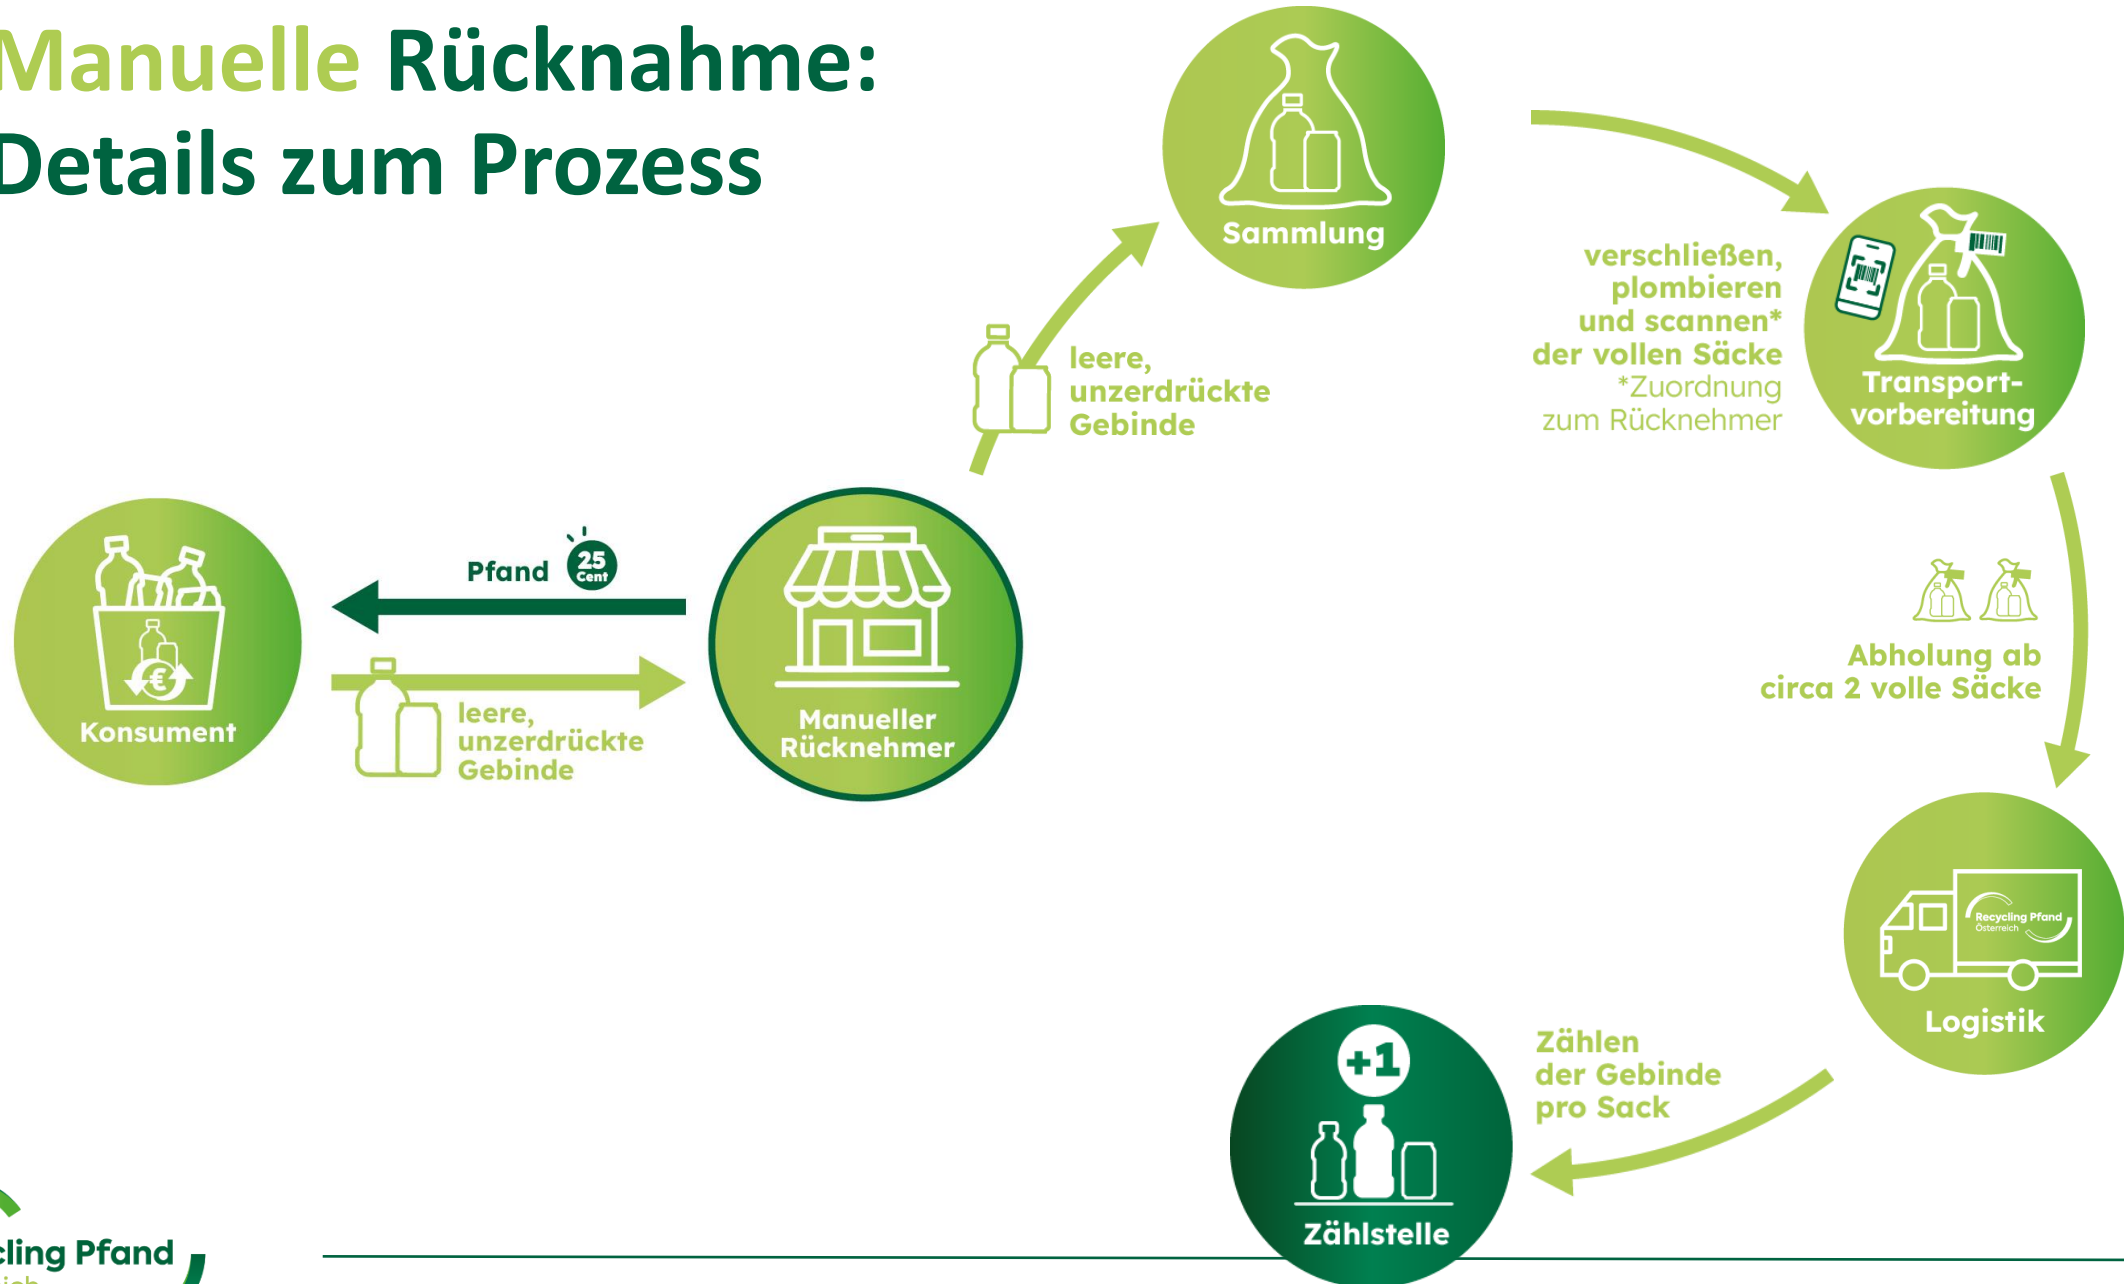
Manuelle Rücknahme:
Details zum Prozess

Sammlung

verschließen, plombieren und scannen* der vollen Säcke
*Zuordnung zum Rücknehmer

Transport-vorbereitung

leere, unzerdrückte Gebinde

Pfand 25 Cent

Konsument

leere, unzerdrückte Gebinde

Manueller Rücknehmer

Abholung ab circa 2 volle Säcke

Recycling Pfand Österreich

Logistik

Zählen der Gebinde pro Sack

+1

Zählstelle

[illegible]cling Pfand
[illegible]